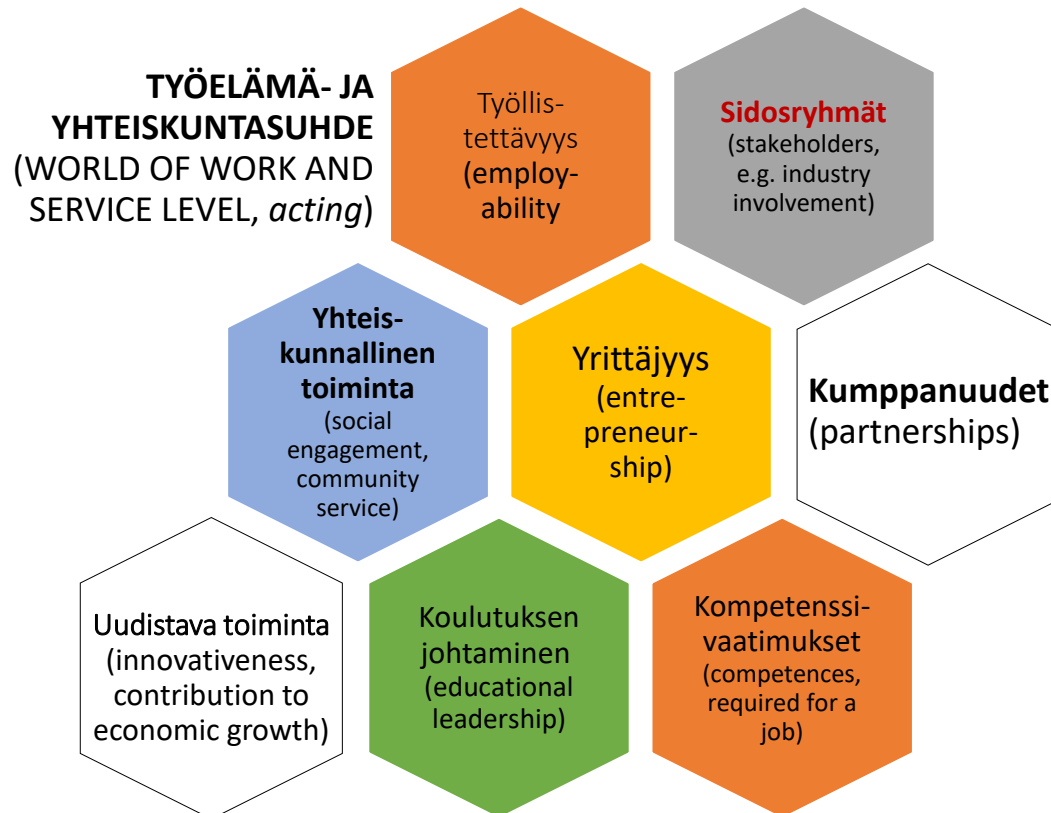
**TYÖELÄMÄ- JA YHTEISKUNTASUHDE** (WORLD OF WORK AND SERVICE LEVEL, *acting*)

Työllistettävyys (employability)

**Sidosryhmät** (stakeholders, e.g. industry involvement)

**Yhteiskunnallinen toiminta** (social engagement, community service)

Yrittäjyys (entrepreneurship)

**Kumppanuudet** (partnerships)

Uudistava toiminta (innovativeness, contribution to economic growth)

Koulutuksen johtaminen (educational leadership)

Kompetenssivaatimukset (competences, required for a job)